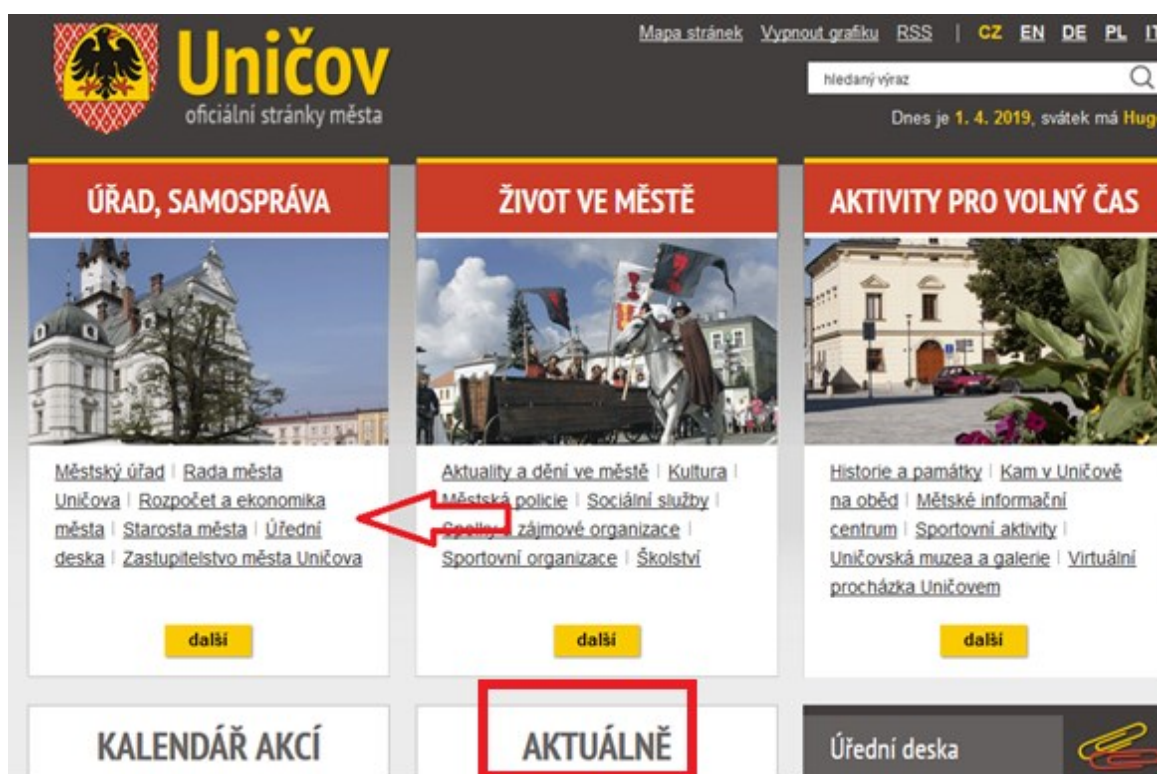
Uničov
oficiální stránky města

Mapa stránek Vypnout grafiku RSS | CZ EN DE PL IT

hledaný výraz

Dnes je 1. 4. 2019, svátek má Hug

ÚŘAD, SAMOSPRÁVA

Městský úřad | Rada města Uničova | Rozpočet a ekonomika města | Starosta města | Úřední deska | Zastupitelstvo města Uničova

další

ŽIVOT VE MĚSTĚ

Aktuality a dění ve městě | Kultura | Městská policie | Sociální služby | Spolky a zájmové organizace | Sportovní organizace | Školství

další

AKTIVITY PRO VOLNÝ ČAS

Historie a památky | Kam v Uničově na oběd | Městské informační centrum | Sportovní aktivity | Uničovská muzea a galerie | Virtuální procházka Uničovem

další

KALENDÁŘ AKCÍ

AKTUÁLNĚ

Úřední deska